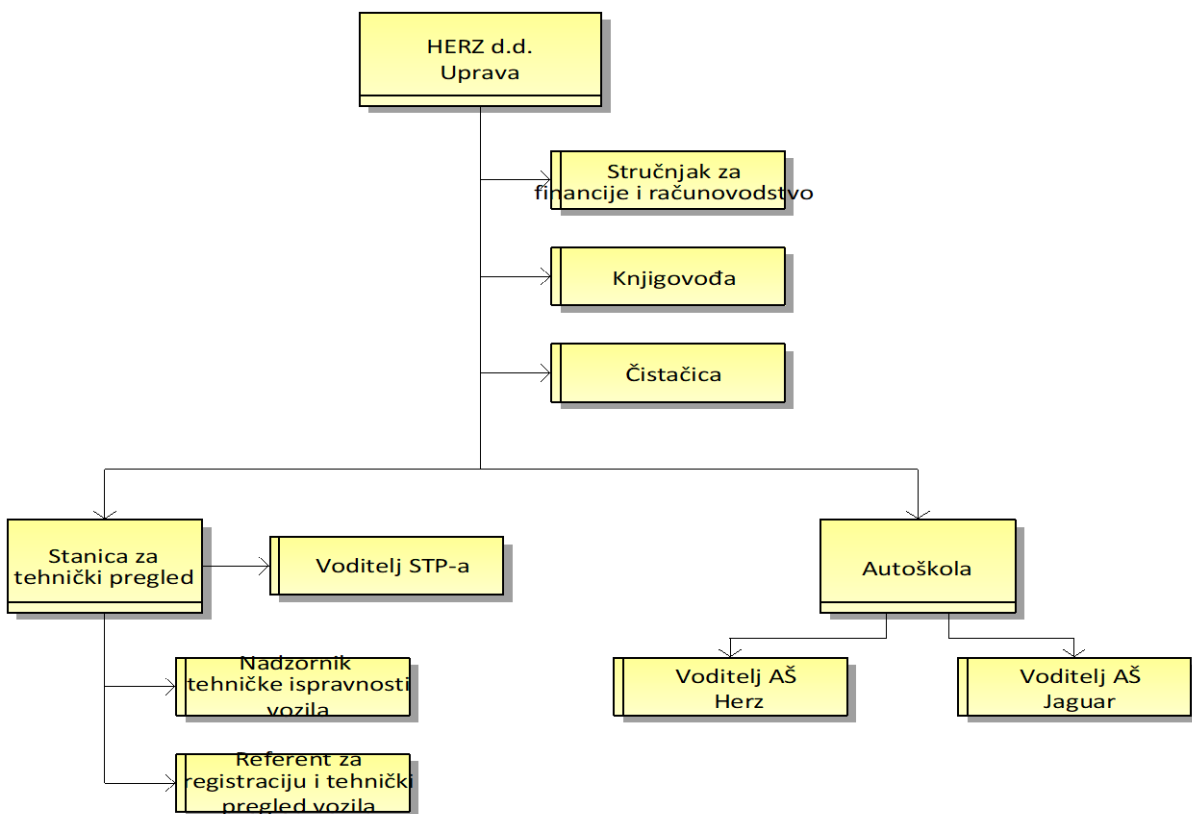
HERZ d.d.
Uprava

Stručnjak za financije i računovodstvo

Knjigovođa

Čistačica

Stanica za tehnički pregled

Voditelj STP-a

Nadzornik tehničke ispravnosti vozila

Referent za registraciju i tehnički pregled vozila

Autoškola

Voditelj AŠ Herz

Voditelj AŠ Jaguar